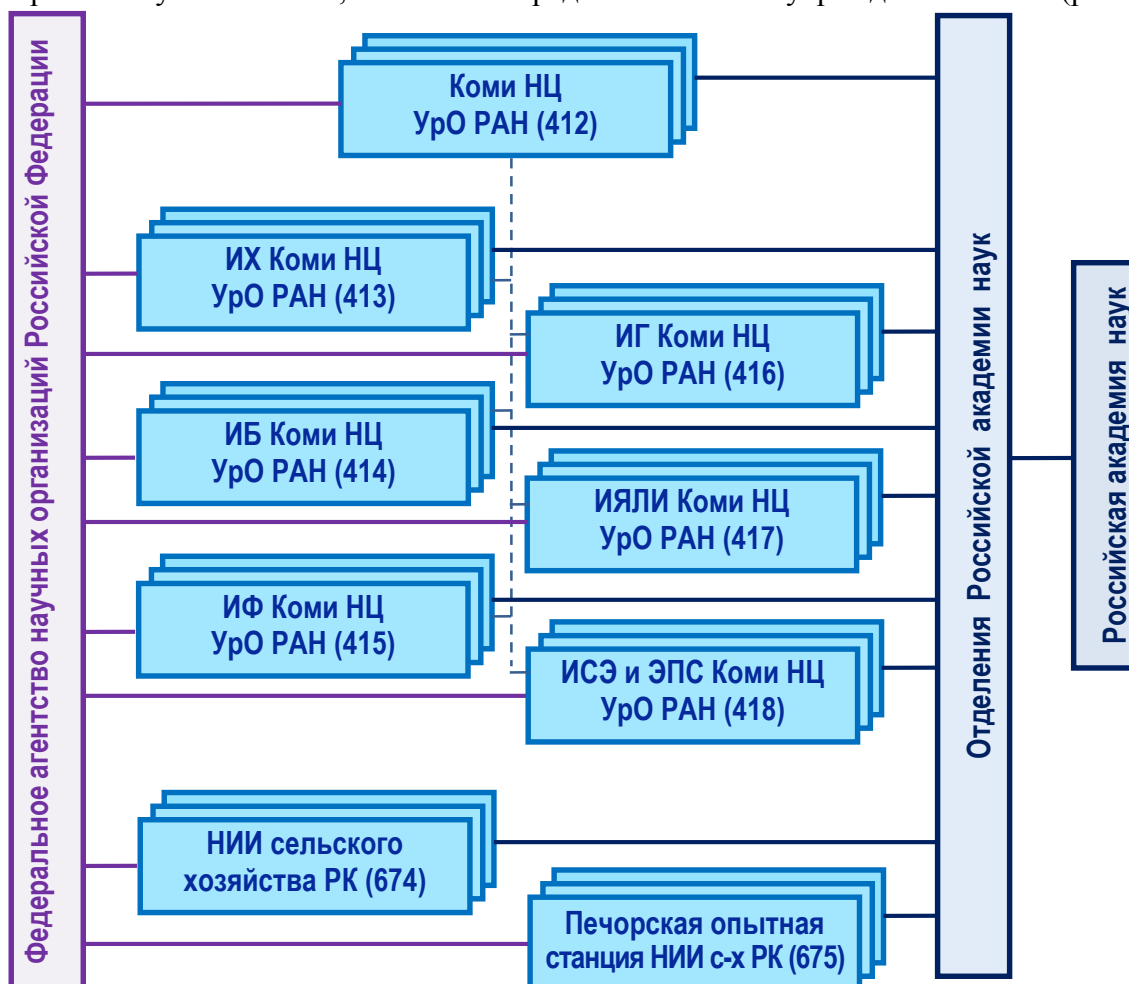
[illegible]

Федеральное агентство научных организаций Российской Федерации

Коми НЦ УрО РАН (412)

ИХ Коми НЦ УрО РАН (413)

ИГ Коми НЦ УрО РАН (416)

ИБ Коми НЦ УрО РАН (414)

ИЯЛИ Коми НЦ УрО РАН (417)

ИФ Коми НЦ УрО РАН (415)

ИСЭ и ЭПС Коми НЦ УрО РАН (418)

НИИ сельского хозяйства РК (674)

Печорская опытная станция НИИ с-х РК (675)

Отделения Российской академии наук

Российская академия наук